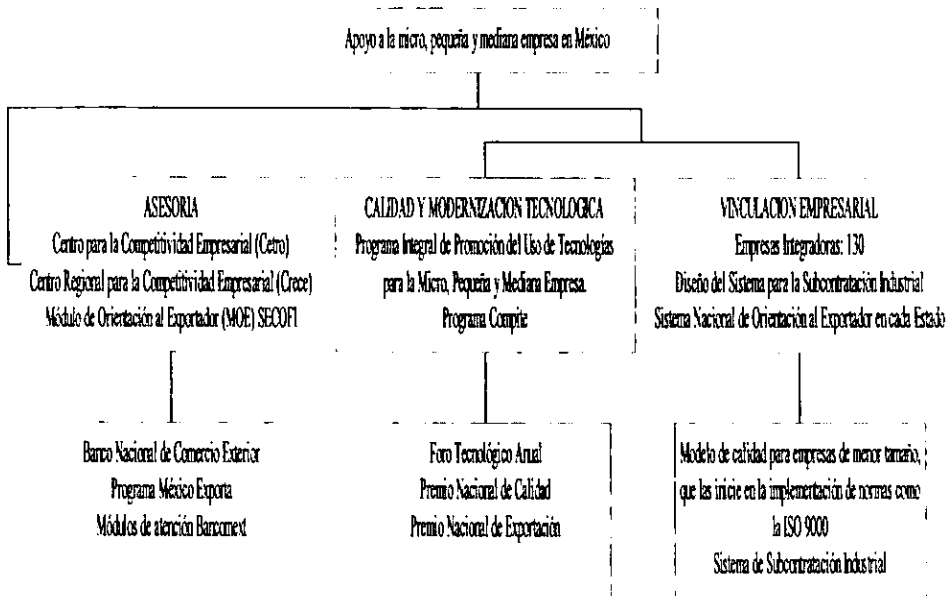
Apoyo a la micro, pequeña y mediana empresa en México

ASESORIA
Centro para la Competitividad Empresarial (Cetro)
Centro Regional para la Competitividad Empresarial (Crece)
Módulo de Orientación al Exportador (MOE) SECOFI

CALIDAD Y MODERNIZACION TECNOLOGICA
Programa Integral de Promoción del Uso de Tecnologías para la Micro, Pequeña y Mediana Empresa.
Programa Compite

VINCULACION EMPRESARIAL
Empresas Integradoras: 130
Diseño del Sistema para la Subcontratación Industrial
Sistema Nacional de Orientación al Exportador en cada Estado

Banco Nacional de Comercio Exterior
Programa México Exporta
Módulos de atención Bancomext

Foro Tecnológico Anual
Premio Nacional de Calidad
Premio Nacional de Exportación

Modelo de calidad para empresas de menor tamaño, que las inicie en la implementación de normas como la ISO 9000
Sistema de Subcontratación Industrial